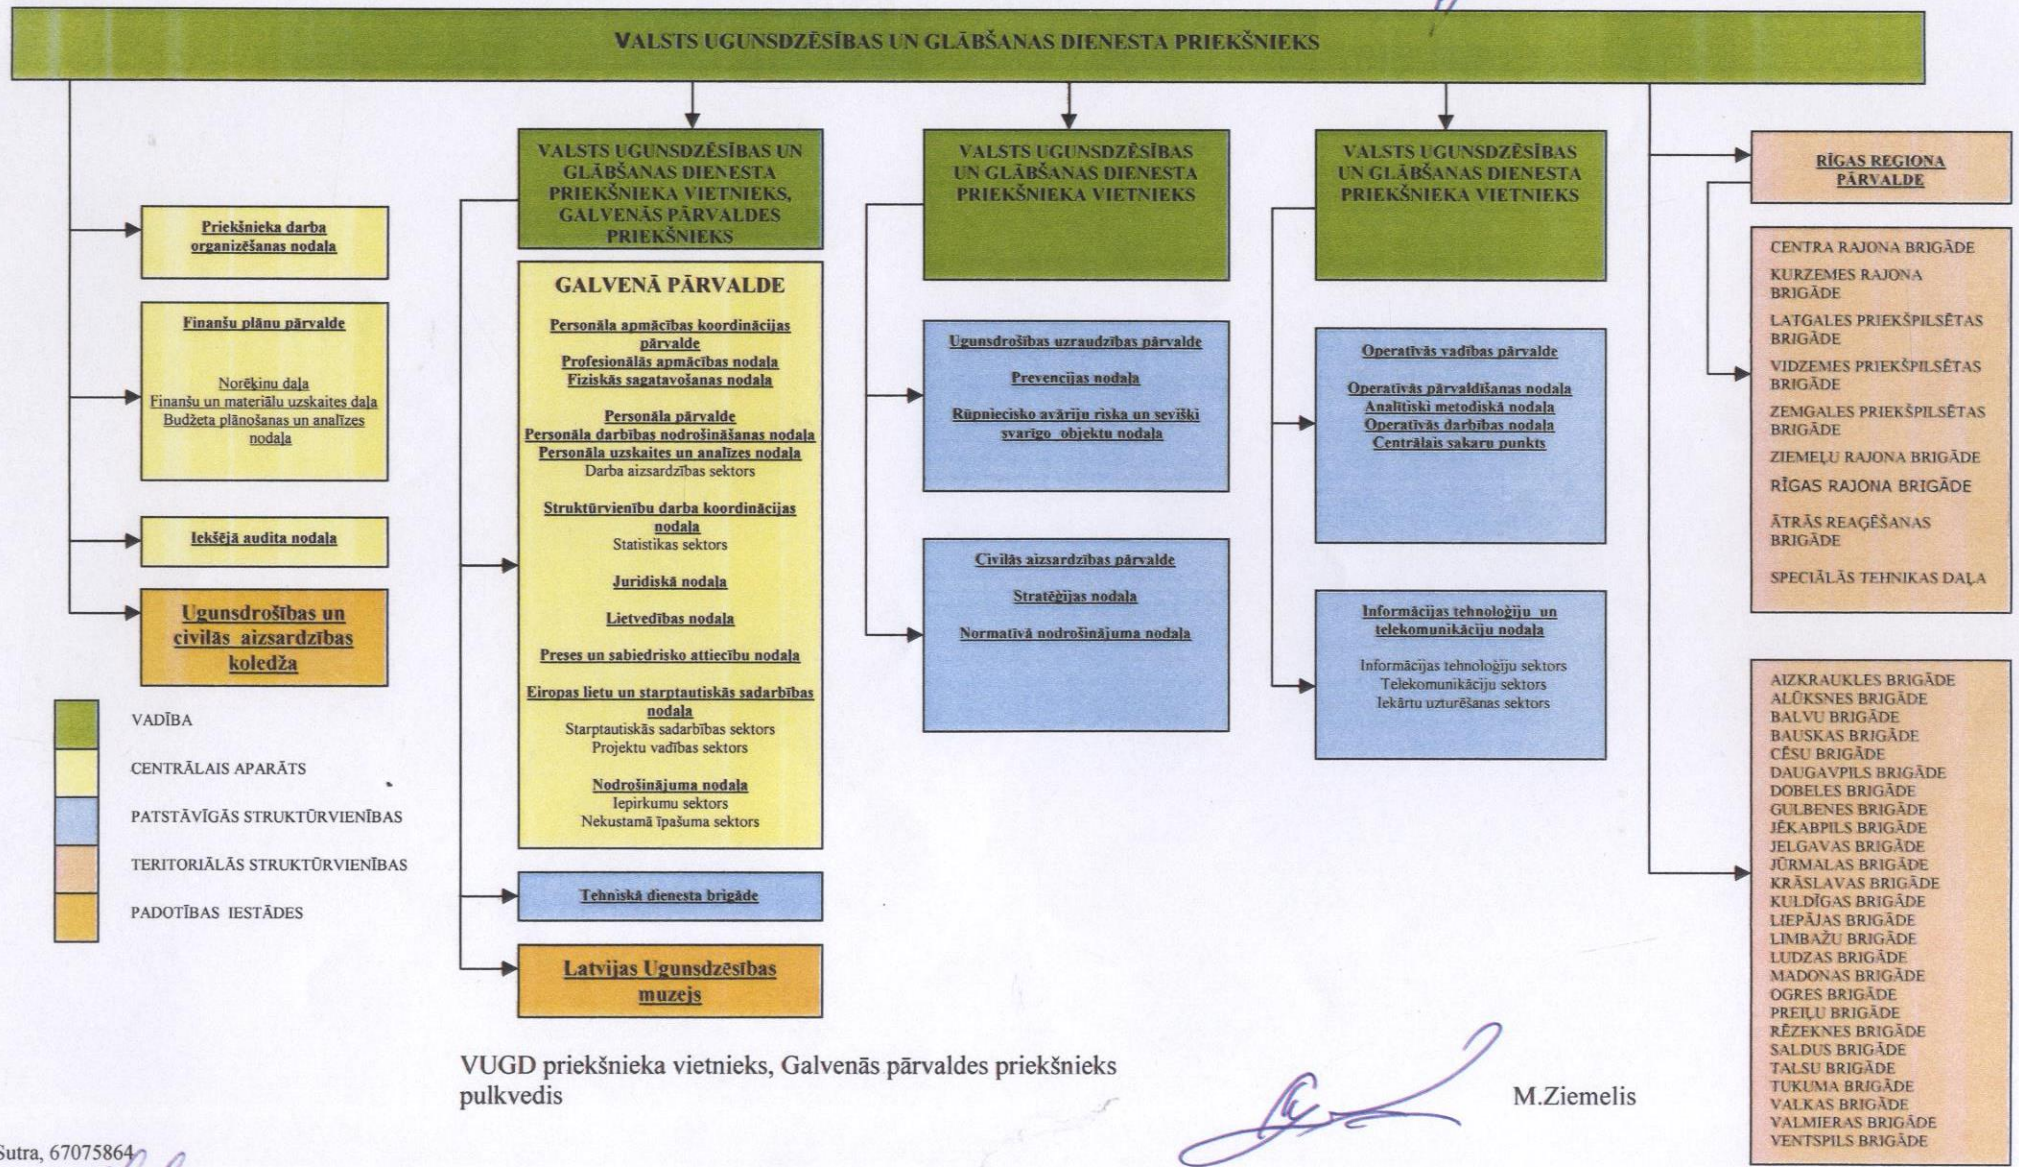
VALSTS UGUNSDZĒSĪBAS UN GLĀBŠANAS DIENESTA PRIEKŠNIEKS

Priekšnieka darba organizēšanas nodaļa

Finanšu plānu pārvalde

Norēķinu daļa
Finanšu un materiālu uzskaites daļa
Budžeta plānošanas un analīzes nodaļa

Iekšējā audita nodaļa

Ugunsdrošības un civilās aizsardzības koledža

VALSTS UGUNSDZĒSĪBAS UN GLĀBŠANAS DIENESTA PRIEKŠNIEKA VIETNIEKS, GALVENĀS PĀRVALDES PRIEKŠNIEKS

GALVENĀ PĀRVALDE

Personāla apmācības koordinācijas pārvalde
Profesionālās apmācības nodaļa
Fiziskās sagatavošanas nodaļa

Personāla pārvalde
Personāla darbības nodrošināšanas nodaļa
Personāla uzskaites un analīzes nodaļa
Darba aizsardzības sektors

Struktūrvienību darba koordinācijas nodaļa
Statistikas sektors

Juridiskā nodaļa

Lietvedības nodaļa

Preses un sabiedrisko attiecību nodaļa

Eiropas lietu un starptautiskās sadarbības nodaļa
Starptautiskās sadarbības sektors
Projektu vadības sektors

Nodrošinājuma nodaļa
Iepirkumu sektors
Nekustamā īpašuma sektors

Tehniskā dienesta brigāde

Latvijas Ugunsdzēsības muzejs

VALSTS UGUNSDZĒSĪBAS UN GLĀBŠANAS DIENESTA PRIEKŠNIEKA VIETNIEKS

Ugunsdrošības uzraudzības pārvalde

Prevencijas nodaļa

Rūpniecisko avāriju riska un sevišķi svarīgo objektu nodaļa

Civilās aizsardzības pārvalde

Stratēģijas nodaļa

Normatīvā nodrošinājuma nodaļa

VALSTS UGUNSDZĒSĪBAS UN GLĀBŠANAS DIENESTA PRIEKŠNIEKA VIETNIEKS

Operatīvās vadības pārvalde

Operatīvās pārvaldīšanas nodaļa
Analītiski metodiskā nodaļa
Operatīvās darbības nodaļa
Centrālais sakaru punkts

Informācijas tehnoloģiju un telekomunikāciju nodaļa

Informācijas tehnoloģiju sektors
Telekomunikāciju sektors
Iekārtu uzturēšanas sektors

RĪGAS REGIONA PĀRVALDE

CENTRA RAJONA BRIGĀDE
KURZEMES RAJONA BRIGĀDE
LATGALES PRIEKŠPILSĒTAS BRIGĀDE
VIDZEMES PRIEKŠPILSĒTAS BRIGĀDE
ZEMGALES PRIEKŠPILSĒTAS BRIGĀDE
ZIEMEĻU RAJONA BRIGĀDE
RĪGAS RAJONA BRIGĀDE
ĀTRĀS REAĢĒŠANAS BRIGĀDE
SPECIĀLĀS TEHNIKAS DAĻA

AIZKRAUKLES BRIGĀDE
ALŪKSNES BRIGĀDE
BALVU BRIGĀDE
BAUSKAS BRIGĀDE
CĒSU BRIGĀDE
DAUGAVPILS BRIGĀDE
DOBELES BRIGĀDE
GULBENES BRIGĀDE
JĒKABPILS BRIGĀDE
JELGAVAS BRIGĀDE
JŪRMALAS BRIGĀDE
KRĀSLAVAS BRIGĀDE
KULDĪGAS BRIGĀDE
LIEPĀJAS BRIGĀDE
LIMBAŽU BRIGĀDE
LUDZAS BRIGĀDE
MADONAS BRIGĀDE
OGRES BRIGĀDE
PREIĻU BRIGĀDE
RĒZEKNES BRIGĀDE
SALDUS BRIGĀDE
TALSU BRIGĀDE
TUKUMA BRIGĀDE
VALKAS BRIGĀDE
VALMIERAS BRIGĀDE
VENTSPILS BRIGĀDE

VADĪBA
CENTRĀLAIS APARĀTS
PATSTĀVĪGĀS STRUKTŪRVIENĪBAS
TERITORIĀLĀS STRUKTŪRVIENĪBAS
PADOTĪBAS IESTĀDES

VUGD priekšnieka vietnieks, Galvenās pārvaldes priekšnieks
pulkvedis

M.Ziemelis

Sutra, 67075864